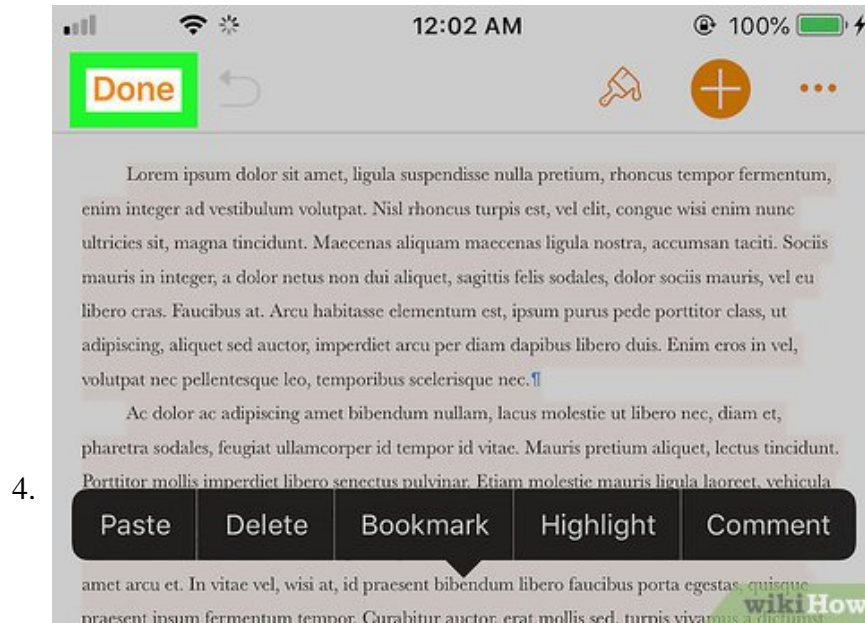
12:02 AM 100%

Done

Lorem ipsum dolor sit amet, ligula suspendisse nulla pretium, rhoncus tempor fermentum, enim integer ad vestibulum volutpat. Nisl rhoncus turpis est, vel elit, congue wisi enim nunc ultricies sit, magna tincidunt. Maecenas aliquam maecenas ligula nostra, accumsan taciti. Sociis mauris in integer, a dolor netus non dui aliquet, sagittis felis sodales, dolor sociis mauris, vel eu libero cras. Faucibus at. Arcu habitasse elementum est, ipsum purus pede porttitor class, ut adipiscing, aliquet sed auctor, imperdiet arcu per diam dapibus libero duis. Enim eros in vel, volutpat nec pellentesque leo, temporibus scelerisque nec.¶

Ac dolor ac adipiscing amet bibendum nullam, lacus molestie ut libero nec, diam et, pharetra sodales, feugiat ullamcorper id tempor id vitae. Mauris pretium aliquet, lectus tincidunt. Porttitor mollis imperdiet libero senectus pulvinar. Etiam molestie mauris ligula laoreet, vehicula

4.

Paste Delete Bookmark Highlight Comment

amet arcu et. In vitae vel, wisi at, id praesent bibendum libero faucibus porta egestas, quisque praesent ipsum fermentum tempor. Curabitur auctor, erat mollis sed, turpis vivamus a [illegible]

wikiHow